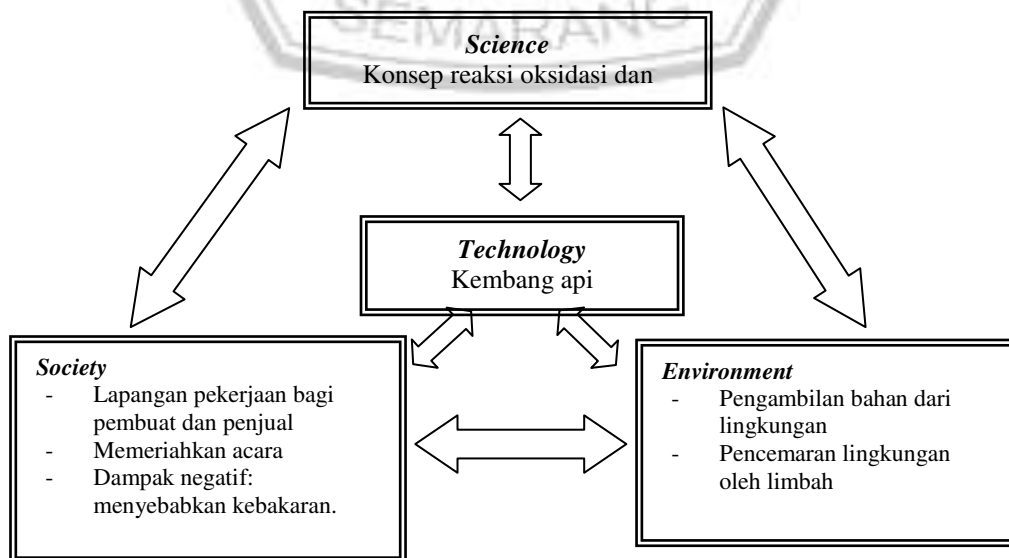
SEMARANG

*Science*
Konsep reaksi oksidasi dan

*Technology*
Kembang api

*Society*
- Lapangan pekerjaan bagi pembuat dan penjual
- Memeriahkan acara
- Dampak negatif: menyebabkan kebakaran.

*Environment*
- Pengambilan bahan dari lingkungan
- Pencemaran lingkungan oleh limbah